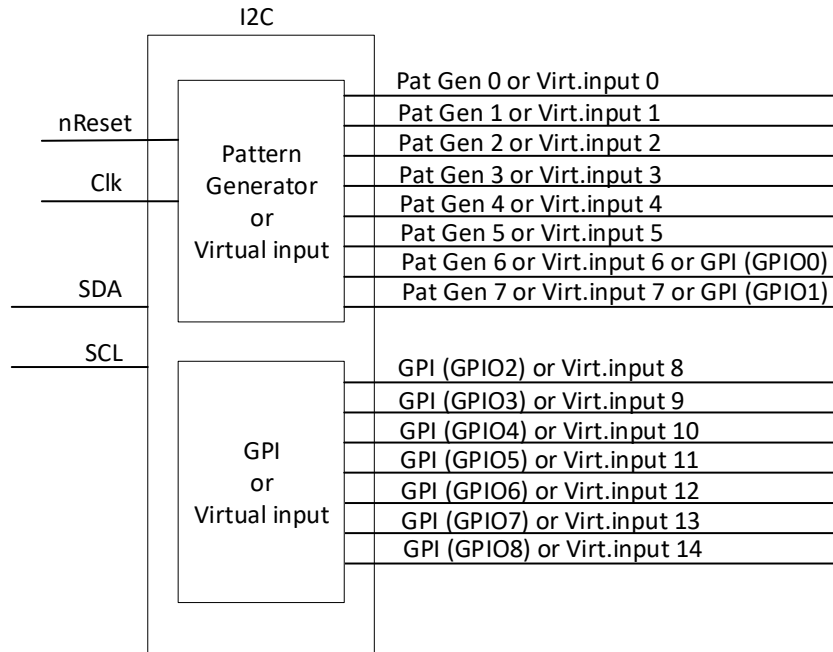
I2C

nReset

Clk

SDA

SCL

Pattern
Generator
or
Virtual input

Pat Gen 0 or Virt.input 0
Pat Gen 1 or Virt.input 1
Pat Gen 2 or Virt.input 2
Pat Gen 3 or Virt.input 3
Pat Gen 4 or Virt.input 4
Pat Gen 5 or Virt.input 5
Pat Gen 6 or Virt.input 6 or GPI (GPIO0)
Pat Gen 7 or Virt.input 7 or GPI (GPIO1)

GPI
or
Virtual input

GPI (GPIO2) or Virt.input 8
GPI (GPIO3) or Virt.input 9
GPI (GPIO4) or Virt.input 10
GPI (GPIO5) or Virt.input 11
GPI (GPIO6) or Virt.input 12
GPI (GPIO7) or Virt.input 13
GPI (GPIO8) or Virt.input 14